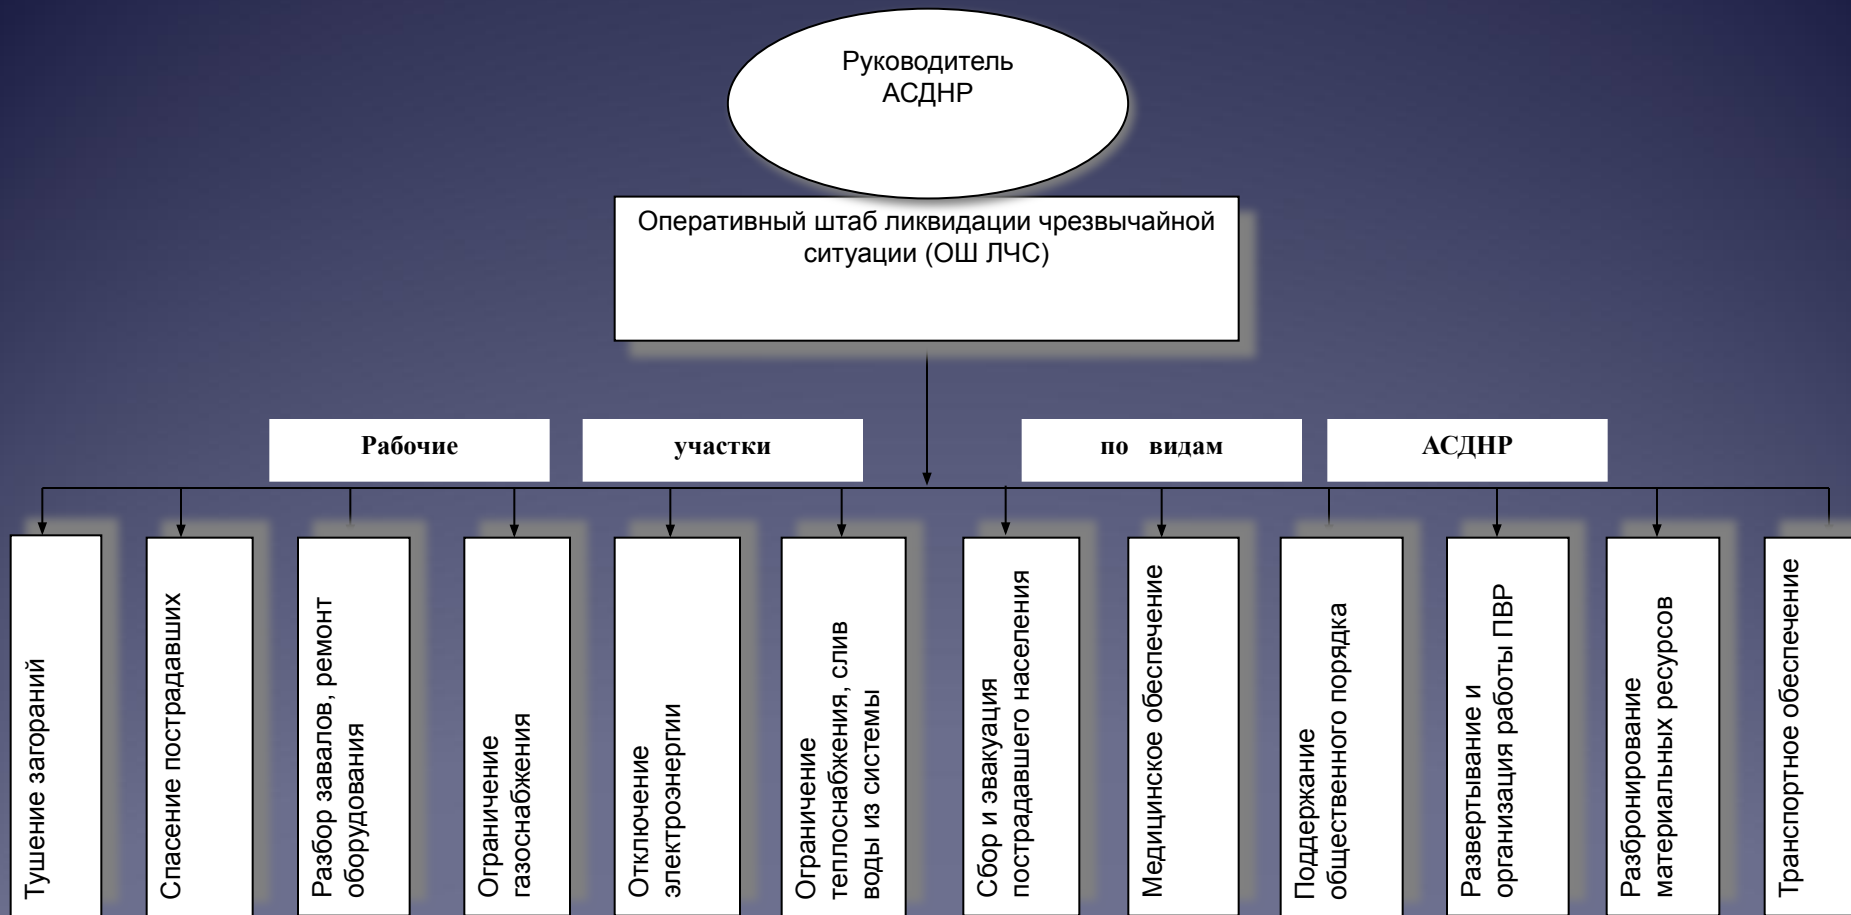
Руководитель АСДНР

Оперативный штаб ликвидации чрезвычайной ситуации (ОШ ЛЧС)

Рабочие

участки

по видам

АСДНР

Тушение загораний

Спасение пострадавших

Разбор завалов, ремонт оборудования

Ограничение газоснабжения

Отключение электроэнергии

Ограничение теплоснабжения, слив воды из системы

Сбор и эвакуация пострадавшего населения

Медицинское обеспечение

Поддержание общественного порядка

Развертывание и организация работы ПВР

Разбронирование материальных ресурсов

Транспортное обеспечение